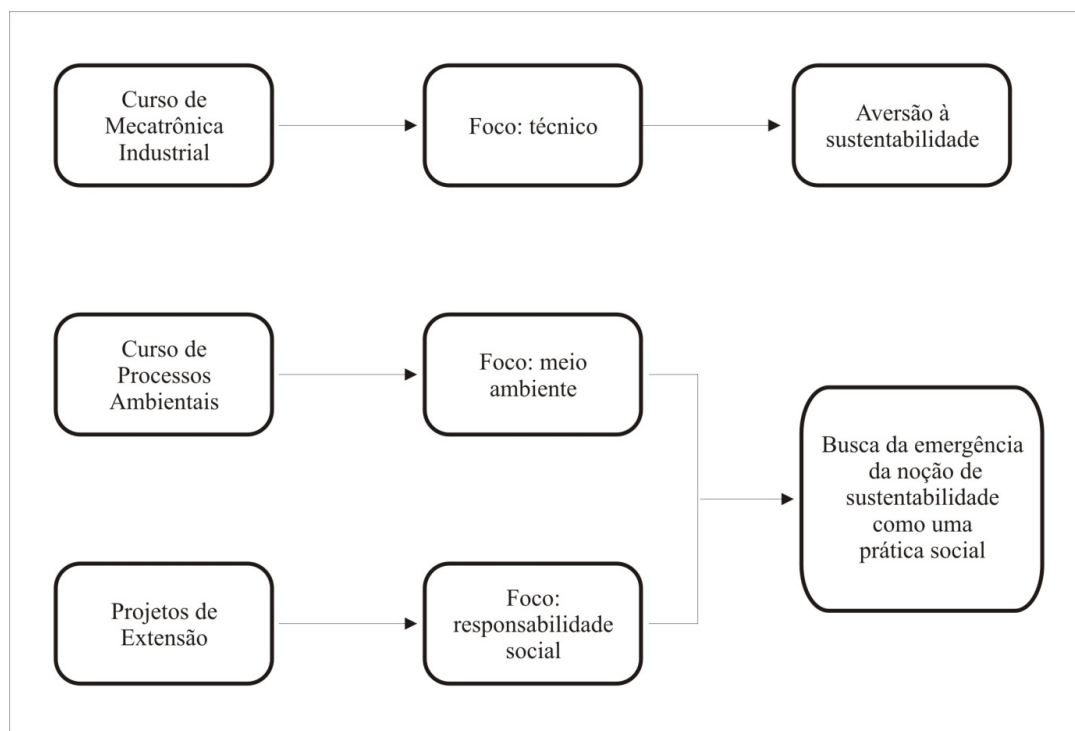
Curso de Mecatrônica Industrial

Foco: técnico

Aversão à sustentabilidade

Curso de Processos Ambientais

Foco: meio ambiente

Busca da emergência da noção de sustentabilidade como uma prática social

Projetos de Extensão

Foco: responsabilidade social